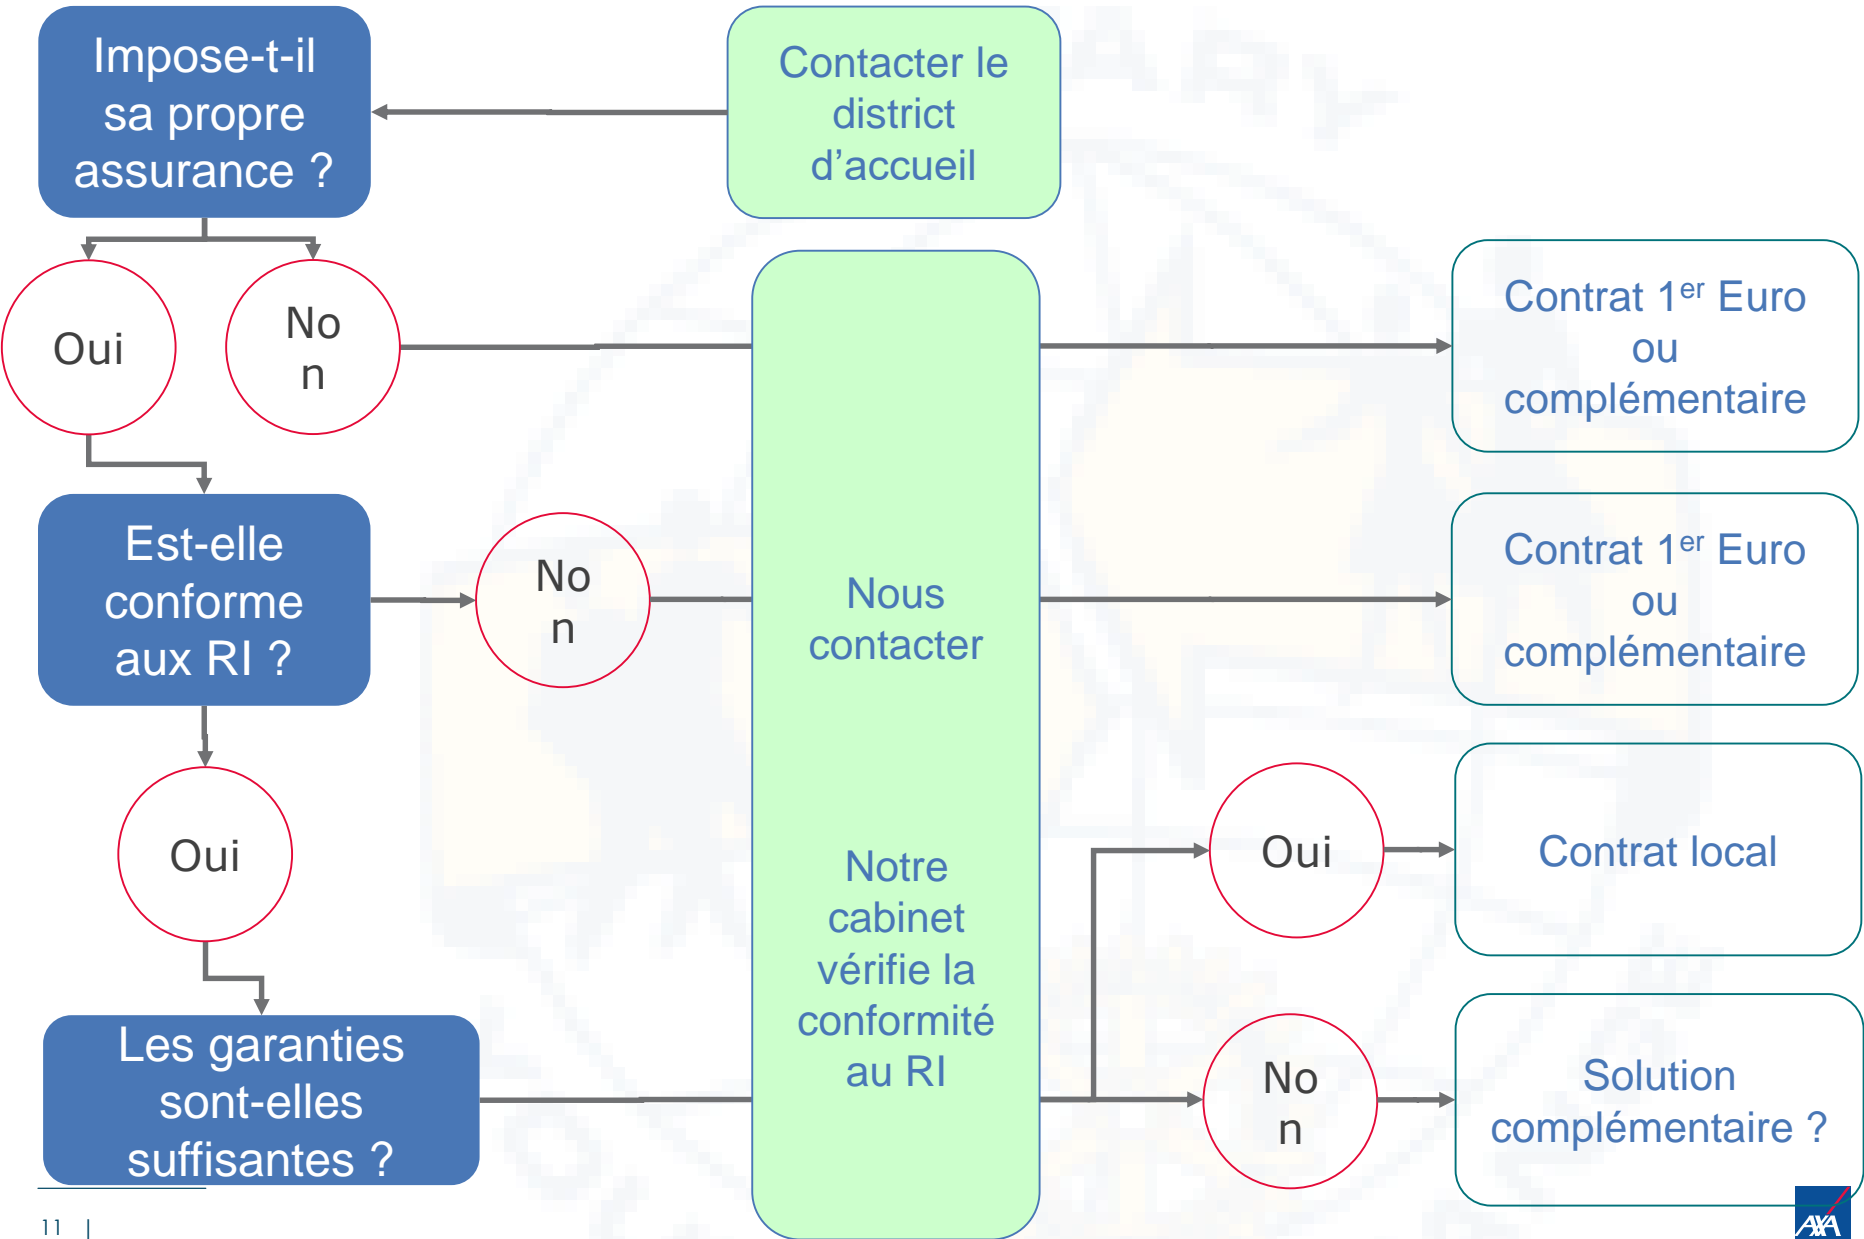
Impose-t-il sa propre assurance ?

Contacter le district d’accueil

Oui

No n

Contrat $1^{er}$ Euro ou complémentaire

Est-elle conforme aux RI ?

No n

Nous contacter

Contrat $1^{er}$ Euro ou complémentaire

Oui

Notre cabinet vérifie la conformité au RI

Oui

Contrat local

Les garanties sont-elles suffisantes ?

No n

Solution complémentaire ?

11 |

AXA